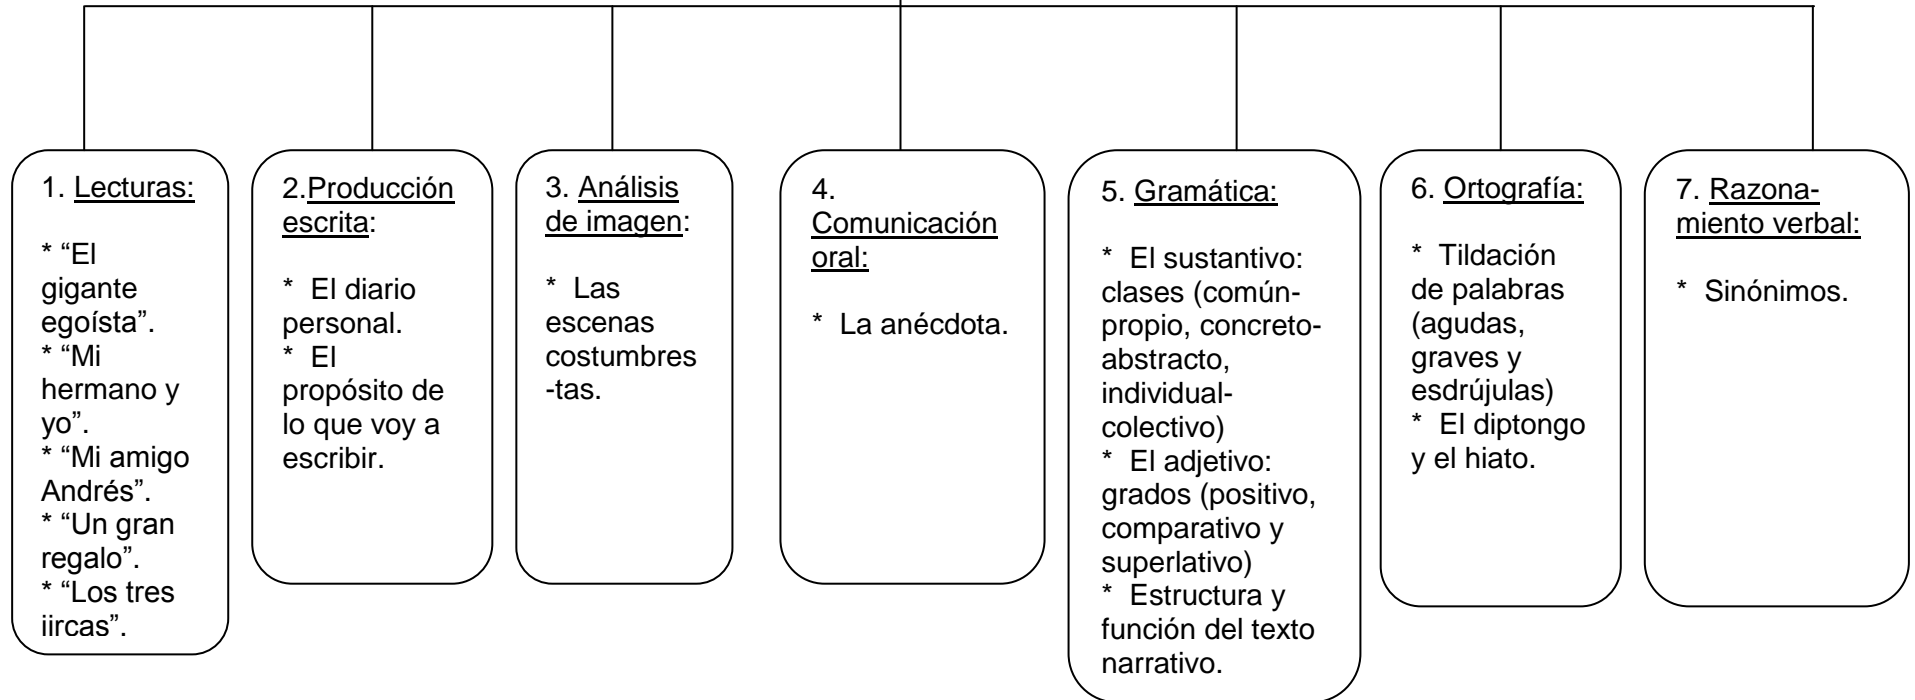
1. Lecturas:

* “El gigante egoísta”.
* “Mi hermano y yo”.
* “Mi amigo Andrés”.
* “Un gran regalo”.
* “Los tres iircas”.

2.Producción escrita:

* El diario personal.
* El propósito de lo que voy a escribir.

3. Análisis de imagen:

* Las escenas costumbres-tas.

4. Comunicación oral:

* La anécdota.

5. Gramática:

* El sustantivo: clases (común-propio, concreto-abstracto, individual-colectivo)
* El adjetivo: grados (positivo, comparativo y superlativo)
* Estructura y función del texto narrativo.

6. Ortografía:

* Tildación de palabras (agudas, graves y esdrújulas)
* El diptongo y el hiato.

7. Razonamiento verbal:

* Sinónimos.